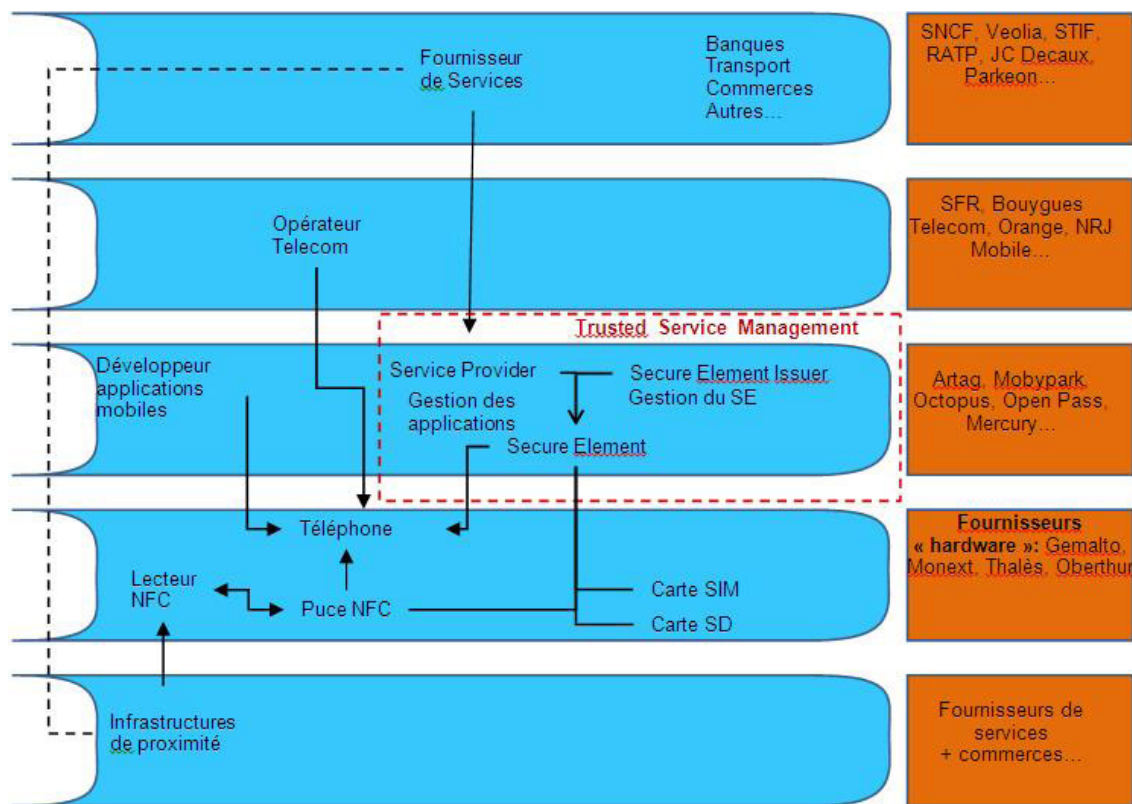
Fournisseur de Services

Banques
Transport
Commerces
Autres…

SNCF, Veolia, STIF, RATP, JC Decaux, Parkeon…

Opérateur Telecom

SFR, Bouygues Telecom, Orange, NRJ Mobile…

Trusted Service Management

Développeur applications mobiles

Service Provider
Gestion des applications

Secure Element Issuer
Gestion du SE

Secure Element

Artag, Mobypark, Octopus, Open Pass, Mercury…

Téléphone

Lecteur NFC

Puce NFC

Carte SIM

Carte SD

Fournisseurs « hardware »: Gemalto, Monext, Thalès, Oberthur

Infrastructures de proximité

Fournisseurs de services + commerces…